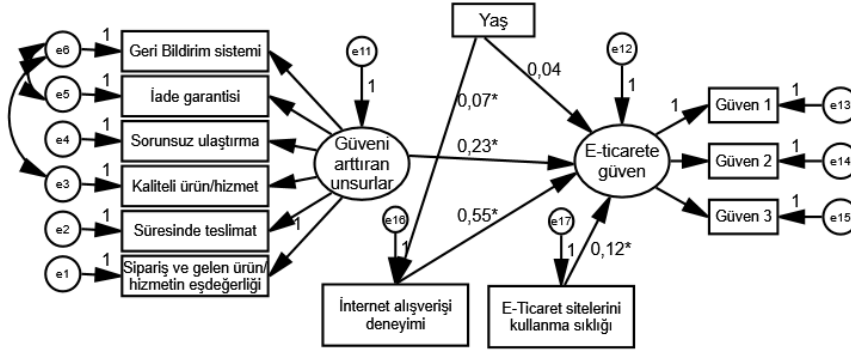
e6
1
Geri Bildirim sistemi
e5
1
İade garantisi
e4
1
Sorunsuz ulaştırma
e3
1
Kaliteli ürün/hizmet
e2
1
Süresinde teslimat
e1
1
Sipariş ve gelen ürün/ hizmetin eşdeğerliği

e11
1
Güveni arttıran unsurlar
1

Yaş
0,07*
0,04
0,23*
0,55*
e16
1
İnternet alışverişi deneyimi

e12
1
E-ticarete güven
e17
1
0,12*
E-Ticaret sitelerini kullanma sıklığı

1
Güven 1
1
e13
Güven 2
1
e14
Güven 3
1
e15